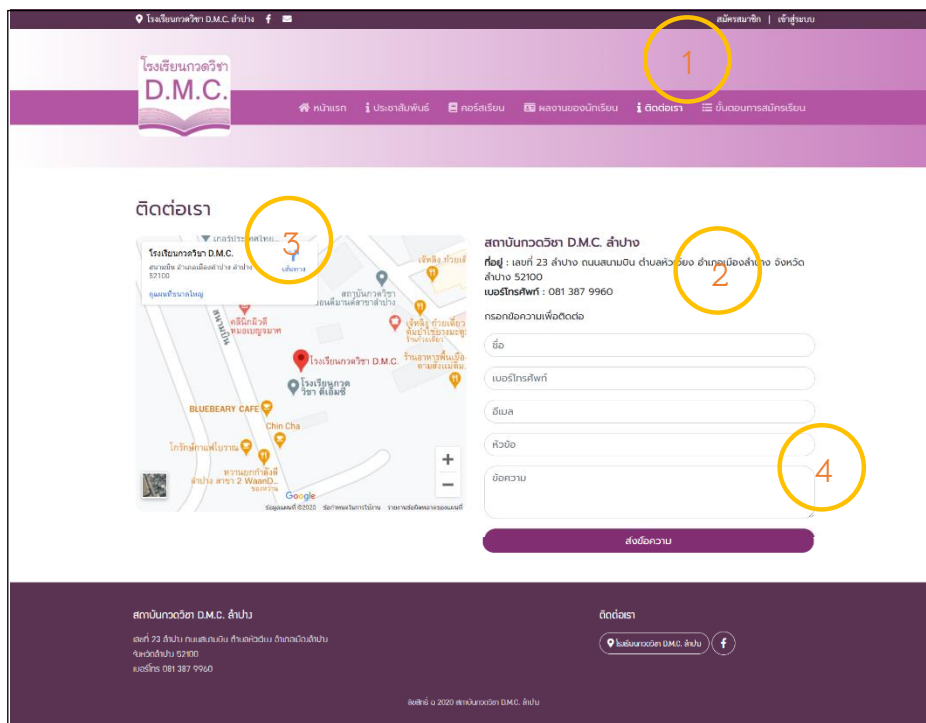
โรงเรียนกวดวิชา D.M.C. ลำปาง

สมัครสมาชิก | เข้าสู่ระบบ

1

โรงเรียนกวดวิชา
D.M.C.

หน้าแรก ประชาสัมพันธ์ คอร์สเรียน ผลงานของนักเรียน ติดต่อเรา ขั้นตอนการสมัครเรียน

ติดต่อเรา

3

โรงเรียนกวดวิชา D.M.C.
สนามบิน อำเภอเมืองลำปาง ลำปาง 52100
ดูแผนที่ขนาดใหญ่
เส้นทาง

สถาบันกวดวิชา
ถนนสนามบิน
โรงเรียนกวดวิชา D.M.C.
โรงเรียนกวดวิชา ดีเอ็มซี
BLUEBEARY CAFE
Chin Cha
Google
ข้อมูลแผนที่ ©2020

สถาบันกวดวิชา D.M.C. ลำปาง

ที่อยู่ : เลขที่ 23 ลำปาง ถนนสนามบิน ตำบลหัวเวียง อำเภอเมืองลำปาง จังหวัดลำปาง 52100

2

เบอร์โทรศัพท์ : 081 387 9960

กรอกข้อความเพื่อติดต่อ

ชื่อ

เบอร์โทรศัพท์

อีเมล

หัวข้อ

4

ข้อความ

ส่งข้อความ

สถาบันกวดวิชา D.M.C. ลำปาง

เลขที่ 23 ลำปาง ถนนสนามบิน ตำบลหัวเวียง อำเภอเมืองลำปาง จังหวัดลำปาง 52100
เบอร์โทร 081 387 9960

ติดต่อเรา

โรงเรียนกวดวิชา D.M.C. ลำปาง

ลิขสิทธิ์ © 2020 สถาบันกวดวิชา D.M.C. ลำปาง